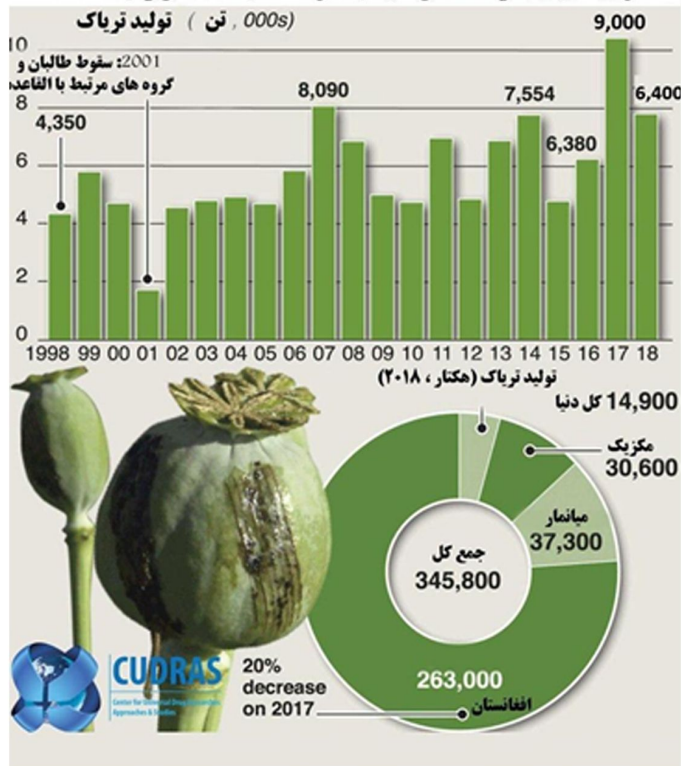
تولید تریاک ( تن , 000s)

10
8
6
4
2
0

2001: سقوط طالبان و گروه های مرتبط با القاعد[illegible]

4,350
8,090
7,554
9,000
6,380
6,400

1998 99 00 01 02 03 04 05 06 07 08 09 10 11 12 13 14 15 16 17 18

تولید تریاک (هکتار ، ۲۰۱۸)

14,900 کل دنیا

مکزیک
30,600

میانمار
37,300

جمع کل
345,800

263,000
افغانستان

20% decrease on 2017

CUDRAS
Center for Universal Drug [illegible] Approaches & Studies